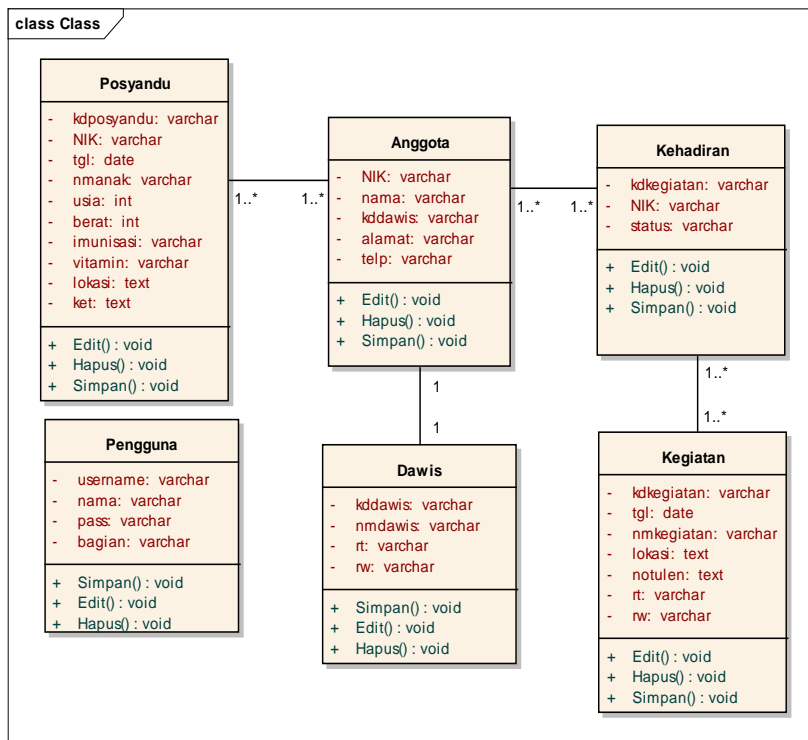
class Class

Posyandu

- kdposyandu: varchar
- NIK: varchar
- tgl: date
- nmanak: varchar
- usia: int
- berat: int
- imunisasi: varchar
- vitamin: varchar
- lokasi: text
- ket: text

+ Edit() : void
+ Hapus() : void
+ Simpan() : void

1..*

1..*

Anggota

- NIK: varchar
- nama: varchar
- kddawis: varchar
- alamat: varchar
- telp: varchar

+ Edit() : void
+ Hapus() : void
+ Simpan() : void

1..*

1..*

Kehadiran

- kdkegiatan: varchar
- NIK: varchar
- status: varchar

+ Edit() : void
+ Hapus() : void
+ Simpan() : void

1..*

1..*

Pengguna

- username: varchar
- nama: varchar
- pass: varchar
- bagian: varchar

+ Simpan() : void
+ Edit() : void
+ Hapus() : void

1

1

Dawis

- kddawis: varchar
- nmdawis: varchar
- rt: varchar
- rw: varchar

+ Simpan() : void
+ Edit() : void
+ Hapus() : void

Kegiatan

- kdkegiatan: varchar
- tgl: date
- nmkegiatan: varchar
- lokasi: text
- notulen: text
- rt: varchar
- rw: varchar

+ Edit() : void
+ Hapus() : void
+ Simpan() : void